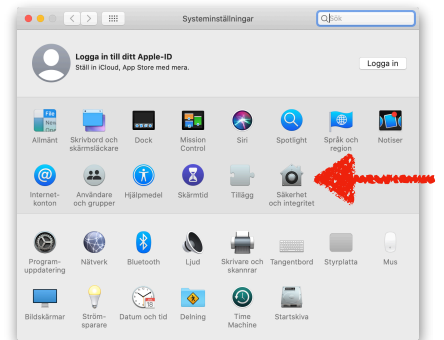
Systeminställningar

Sök

Logga in till ditt Apple-ID
Ställ in iCloud, App Store med mera.

Logga in

File New Ope

Allmänt

Skrivbord och skärmsläckare

Dock

Mission Control

Siri

Spotlight

Språk och region

Notiser

Internetkonton

Användare och grupper

Hjälpmedel

Skärmtid

Tillägg

Säkerhet och integritet

Programuppdatering

Nätverk

Bluetooth

Ljud

Skrivare och skannrar

Tangentbord

Styrplatta

Mus

Bildskärmar

Strömsparare

Datum och tid

Delning

Time Machine

Startskiva